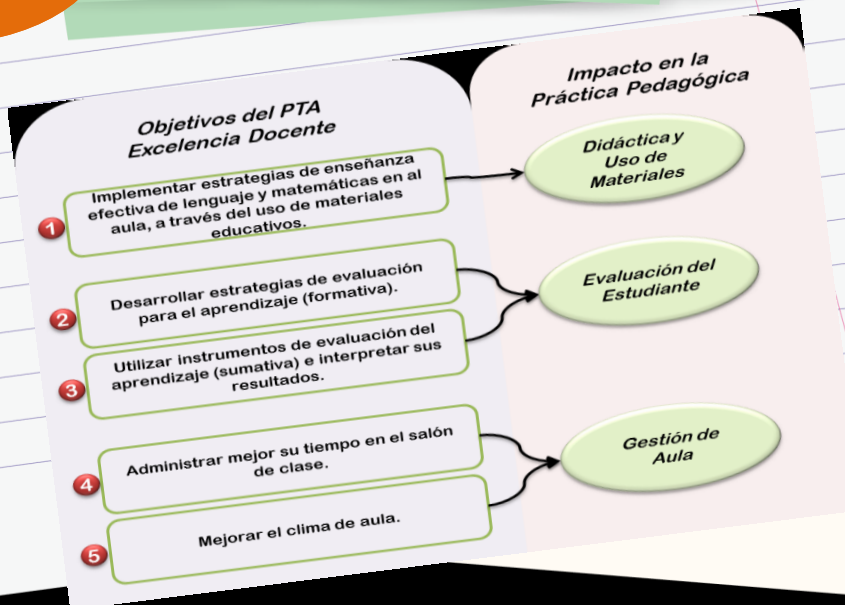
Objetivos del PTA
Excelencia Docente

Impacto en la
Práctica Pedagógica

1
Implementar estrategias de enseñanza efectiva de lenguaje y matemáticas en el aula, a través del uso de materiales educativos.

Didáctica y
Uso de
Materiales

2
Desarrollar estrategias de evaluación para el aprendizaje (formativa).

3
Utilizar instrumentos de evaluación del aprendizaje (sumativa) e interpretar sus resultados.

Evaluación del
Estudiante

4
Administrar mejor su tiempo en el salón de clase.

5
Mejorar el clima de aula.

Gestión de
Aula